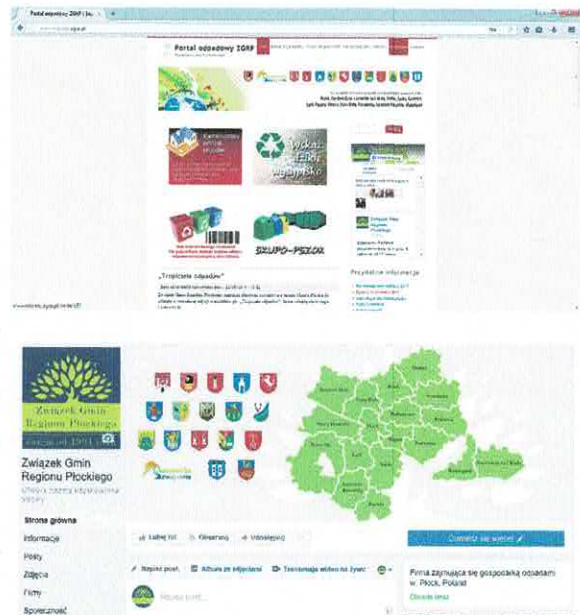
Portal odpadowy ZGRP | In... ×

Portal odpadowy ZGRP

Wykaz Firm wywozowych

SZUPO-PSZOK

„Tropiciele odpadów"

Przydatne informacje

Związek Gmin Regionu Płockiego

Związek Gmin Regionu Płockiego

Strona główna
Informacje
Posty
Zdjęcia
Filmy
Społeczność

Lubię to!
Obserwuj
Udostępnij

Dowiedz się więcej

Napisz post
Album ze zdjęciami
Transmisja wideo na żywo

Firma zajmująca się gospodarką odpadami w. Płock, Poland